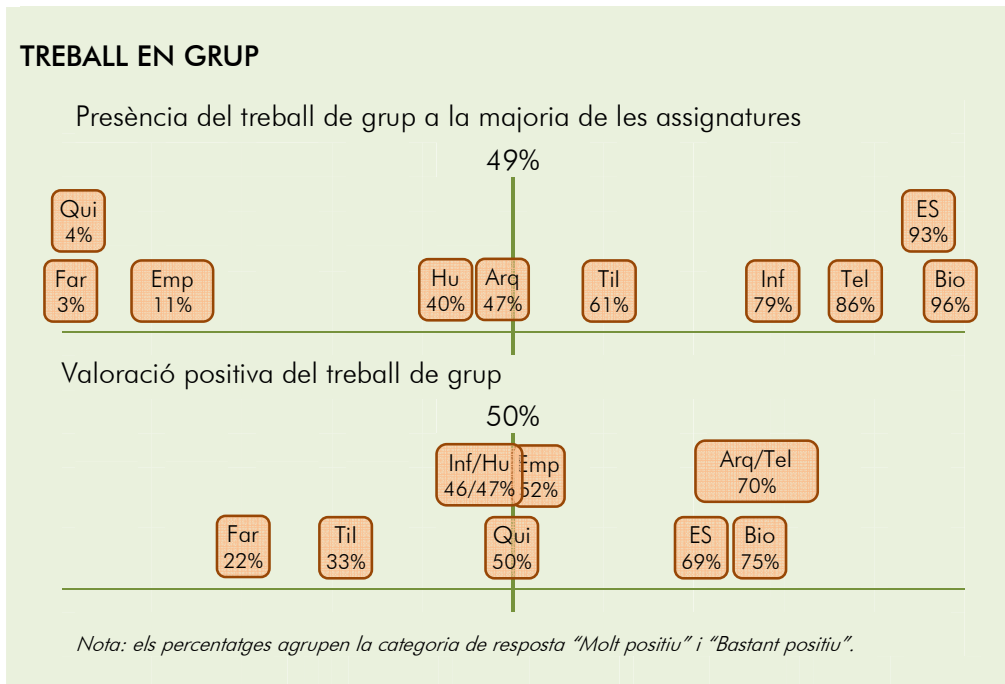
TREBALL EN GRUP

Presència del treball de grup a la majoria de les assignatures

49%

Qui 4%

ES 93%

Far 3%

Emp 11%

Hu 40%

Arq 47%

Til 61%

Inf 79%

Tel 86%

Bio 96%

Valoració positiva del treball de grup

50%

Inf/Hu 46/47%

Emp 52%

Arq/Tel 70%

Far 22%

Til 33%

Qui 50%

ES 69%

Bio 75%

Nota: els percentatges agrupen la categoria de resposta "Molt positiu" i "Bastant positiu".